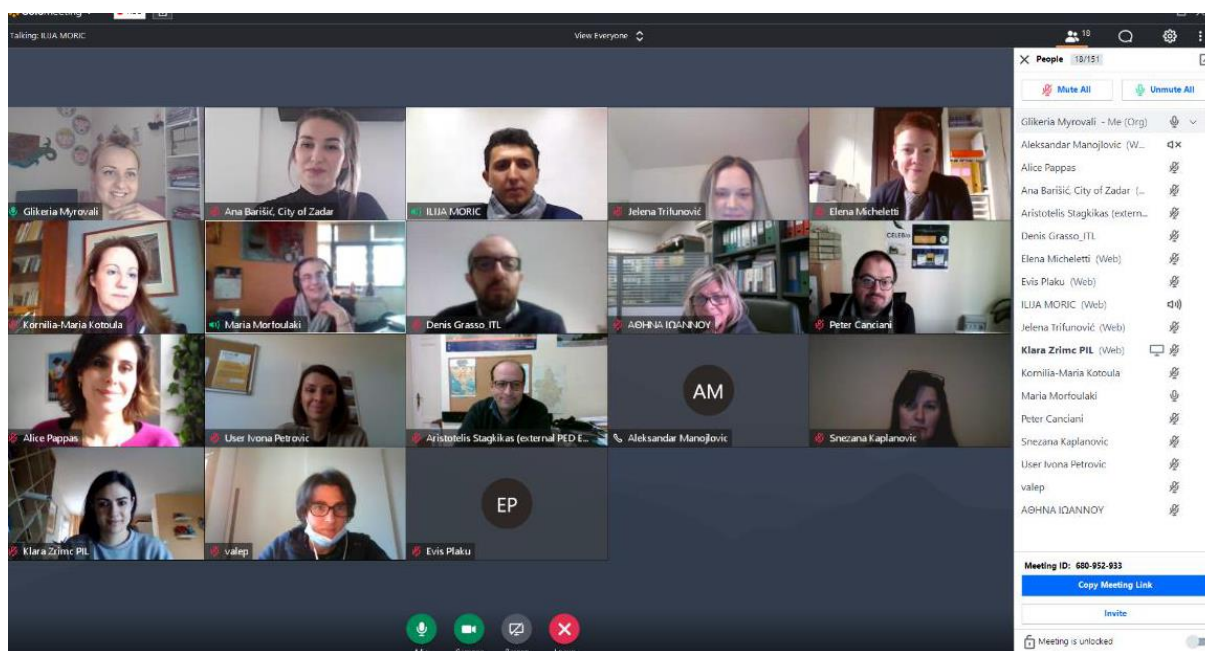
Talking: ILIJA MORIC

View Everyone

18

People 18/151

Mute All

Unmute All

Glikeria Myrovali - Me (Org)
Aleksandar Manojlovic (W...
Alice Pappas
Ana Barišić, City of Zadar (...
Aristotelis Stagkikas (extern...
Denis Grasso_ITL
Elena Micheletti (Web)
Evis Plaku (Web)
ILIJA MORIC (Web)
Jelena Trifunović (Web)
Klara Zrimc PIL (Web)
Kornilia-Maria Kotoula
Maria Morfoulaki
Peter Canciani
Snezana Kaplanovic
User Ivona Petrovic
valep
ΑΘΗΝΑ ΙΩΑΝΝΟΥ

Glikeria Myrovali
Ana Barišić, City of Zadar
ILIJA MORIC
Jelena Trifunović
Elena Micheletti
Kornilia-Maria Kotoula
Maria Morfoulaki
Denis Grasso_ITL
ΑΘΗΝΑ ΙΩΑΝΝΟΥ
CELERO
Peter Canciani
AM
Alice Pappas
User Ivona Petrovic
Aristotelis Stagkikas (external PED E...
Aleksandar Manojlovic
Snezana Kaplanovic
EP
Klara Zrimc PIL
valep
Evis Plaku

Meeting ID: 680-952-933

Copy Meeting Link

Invite

Meeting is unlocked